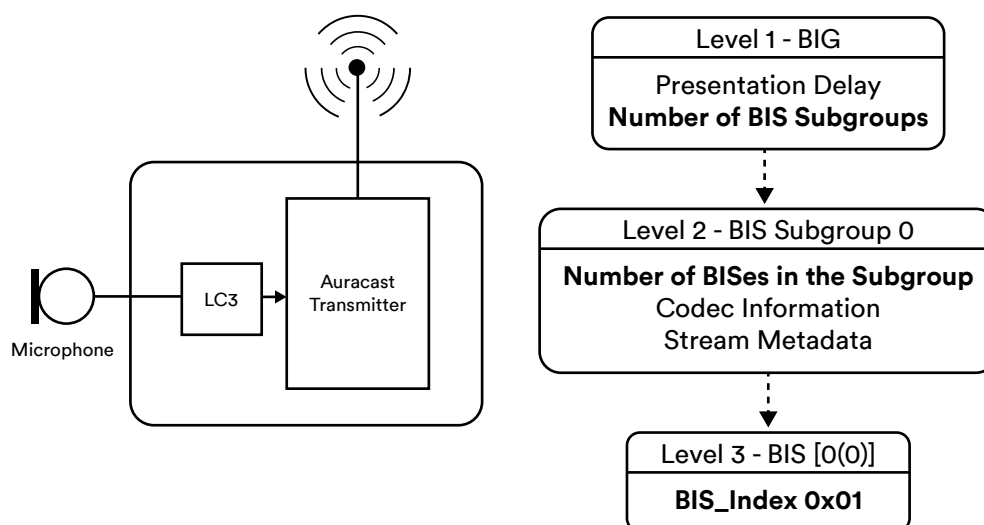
Microphone

LC3

Auracast Transmitter

Level 1 - BIG

Presentation Delay
**Number of BIS Subgroups**

Level 2 - BIS Subgroup 0

**Number of BISes in the Subgroup**
Codec Information
Stream Metadata

Level 3 - BIS [0(0)]

**BIS_Index 0x01**